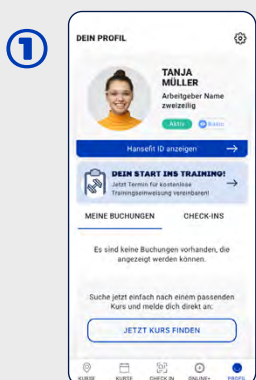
①

DEIN PROFIL

TANJA MÜLLER
Arbeitgeber Name zweizeilig

Aktiv
Basic

Hansefit ID anzeigen →

DEIN START INS TRAINING!
Jetzt Termin für kostenlose Trainingseinweisung vereinbaren!
→

MEINE BUCHUNGEN
CHECK-INS

Es sind keine Buchungen vorhanden, die angezeigt werden können.

Suche jetzt einfach nach einem passenden Kurs und melde dich direkt an:

JETZT KURS FINDEN

KURSE
KURSE
CHECK-IN
ONLINE+
PROFIL